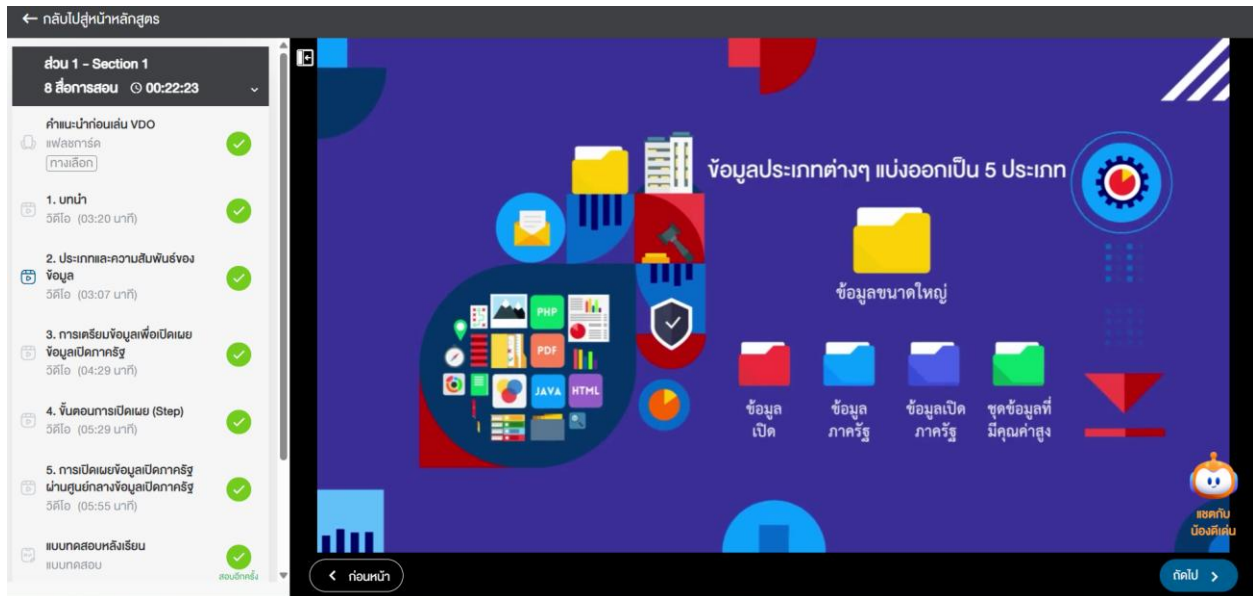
← กลับไปสู่หน้าหลักสูตร

ส่วน 1 - Section 1
8 สื่อการสอน 00:22:23

คำแนะนำก่อนเล่น VDO
แฟลชการ์ด
ทางเลือก

1. บทนำ
วิดีโอ (03:20 นาที)

2. ประเภทและความสัมพันธ์ของข้อมูล
วิดีโอ (03:07 นาที)

3. การเตรียมข้อมูลเพื่อเปิดเผยข้อมูลเปิดภาครัฐ
วิดีโอ (04:29 นาที)

4. ขั้นตอนการเปิดเผย (Step)
วิดีโอ (05:29 นาที)

5. การเปิดเผยข้อมูลเปิดภาครัฐผ่านศูนย์กลางข้อมูลเปิดภาครัฐ
วิดีโอ (05:55 นาที)

แบบทดสอบหลังเรียน
แบบทดสอบ
สอบอีกครั้ง

ข้อมูลประเภทต่างๆ แบ่งออกเป็น 5 ประเภท

PHP
PDF
JAVA
HTML

ข้อมูลขนาดใหญ่

ข้อมูลเปิด
ข้อมูลภาครัฐ
ข้อมูลเปิดภาครัฐ
ชุดข้อมูลที่มีคุณค่าสูง

แชตกับน้องดีเด่น

< ก่อนหน้า
ถัดไป >